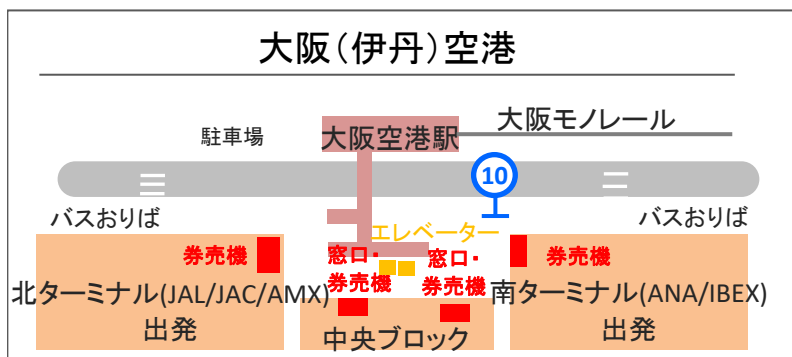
大阪(伊丹)空港

大阪モノレール

駐車場

大阪空港駅

10

バスおりば

バスおりば

エレベーター

券売機

窓口・券売機

窓口・券売機

券売機

北ターミナル(JAL/JAC/AMX) 出発

中央ブロック

南ターミナル(ANA/IBEX) 出発